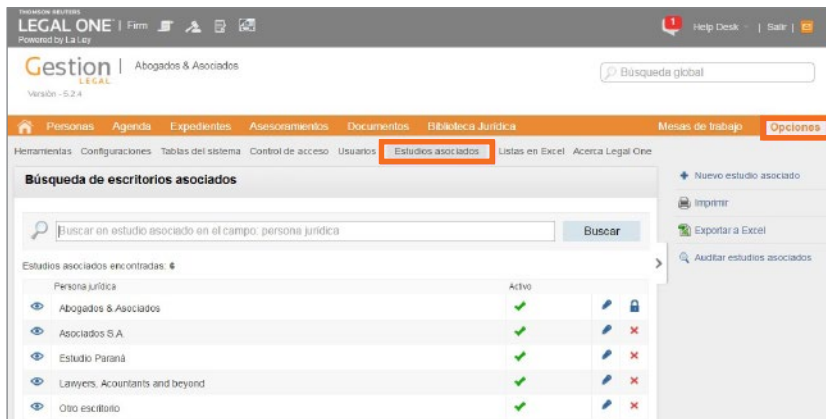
THOMSON REUTERS
LEGAL ONE | Firm
Powered by La Ley

1 Help Desk | Salir

Gestion LEGAL | Abogados & Asociados
Versión - 5.2.4

Búsqueda global

Personas Agenda Expedientes Asesoramientos Documentos Biblioteca Jurídica Mesas de trabajo Opciones

Herramientas Configuraciones Tablas del sistema Control de acceso Usuarios Estudios asociados Listas en Excel Acerca Legal One

Búsqueda de escritorios asociados

Buscar en estudio asociado en el campo: persona jurídica
Buscar

Estudios asociados encontradas: 6

| Persona jurídica | Activo | | |
|---|---|---|---|
| Abogados & Asociados | ✔ | | |
| Asociados S.A. | ✔ | | ✕ |
| Estudio Paraná | ✔ | | ✕ |
| Lawyers, Acountants and beyond | ✔ | | ✕ |
| Otro escritorio | ✔ | | ✕ |

Nuevo estudio asociado
Imprimir
Exportar a Excel
Auditar estudios asociados